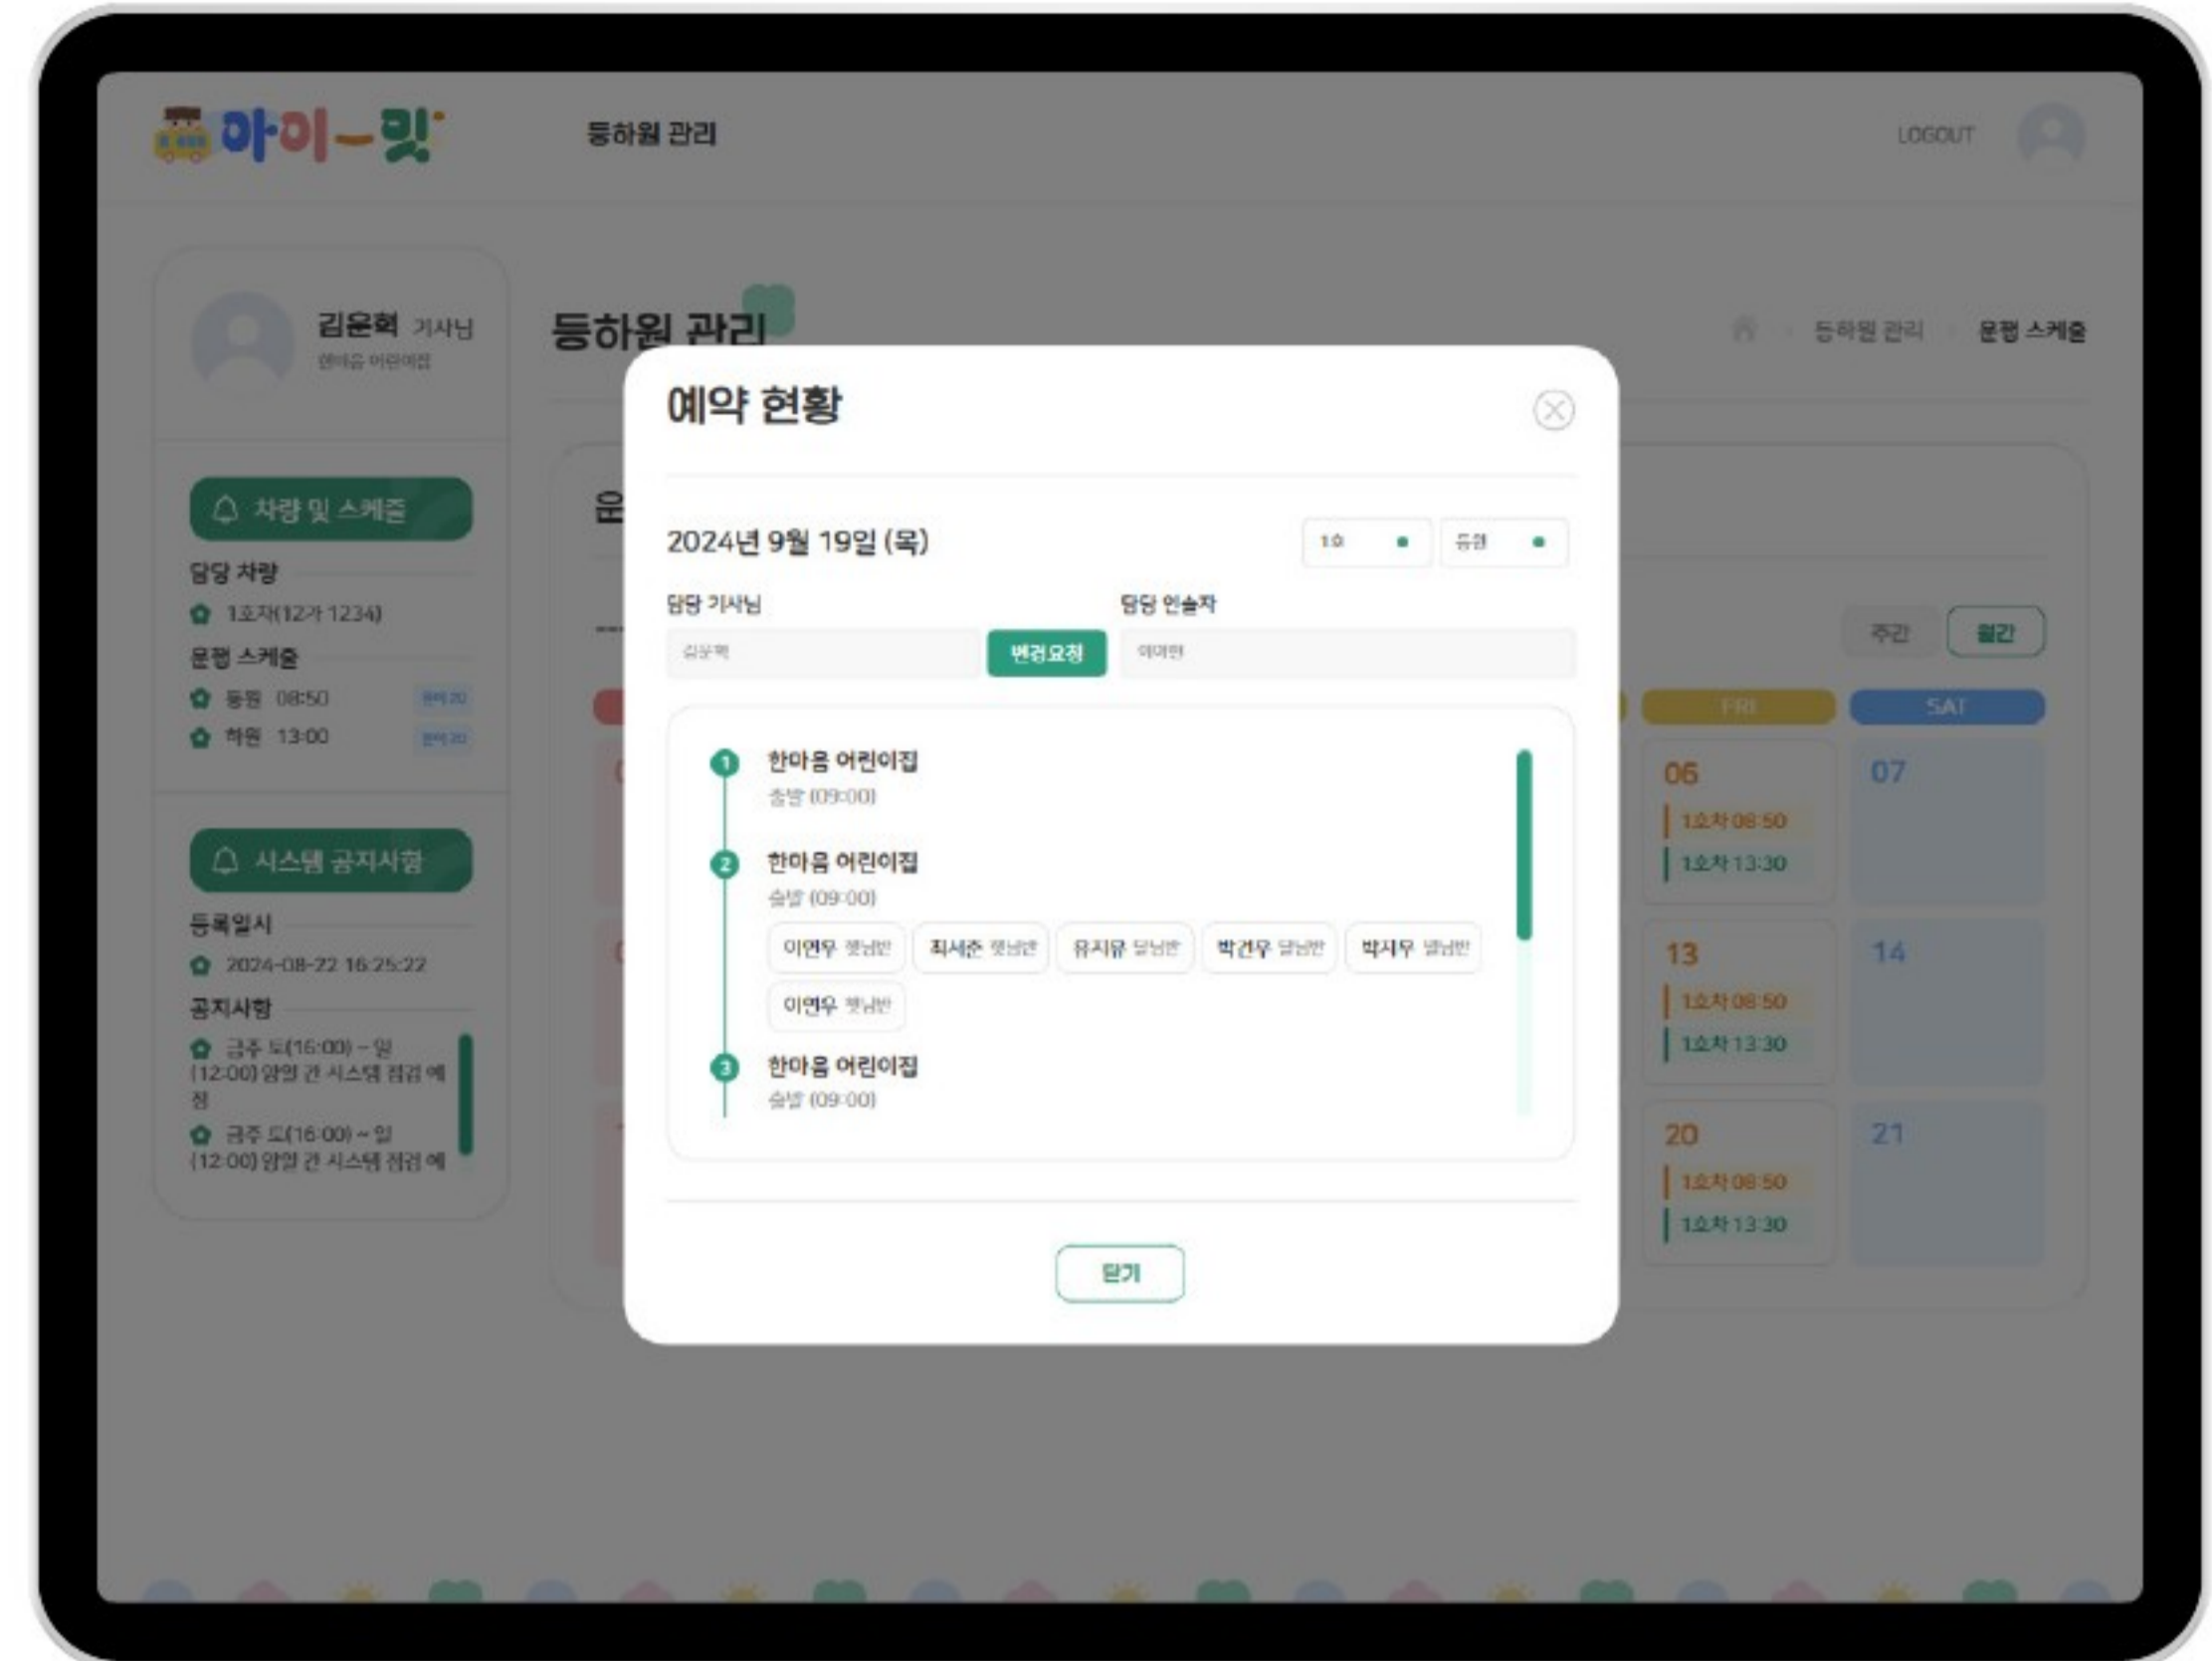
아이-밋

등하원 관리

LOGOUT

김은혁 기사님
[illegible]

차량 및 스케줄

담당 차량
1호차(12가 1234)

운행 스케줄
등원 08:50 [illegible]
하원 13:00 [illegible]

시스템 공지사항

등록일시
2024-08-22 16:25:22

공지사항
금주 토(16:00) ~ 일(12:00) 양일 간 시스템 점검 예정
금주 토(16:00) ~ 일(12:00) 양일 간 시스템 점검 예

등하원 관리

등하원 관리 운행 스케줄

주간 월간

FRI SAT

06
1호차 08:50
1호차 13:30

07

13
1호차 08:50
1호차 13:30

14

20
1호차 08:50
1호차 13:30

21

예약 현황

2024년 9월 19일 (목)

1호 등원

담당 기사님
김은혁
변경요청

담당 인솔자
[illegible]

1 한마음 어린이집
출발 (09:00)

2 한마음 어린이집
출발 (09:00)
이연우 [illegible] 최서준 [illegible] 유지유 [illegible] 박건우 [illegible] 박시우 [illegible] 이연우 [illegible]

3 한마음 어린이집
출발 (09:00)

닫기